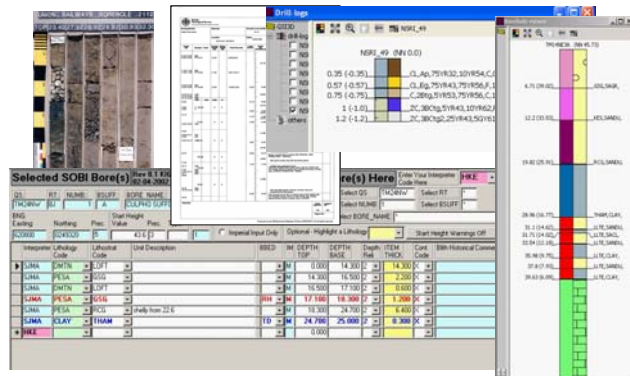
Drill logs

NSRI_49

NSRI_49 (NN 0.0)

0.35 (-0.35) 1_CL_Ap,75YR32,10YR54,C

0.57 (-0.57) 1_CL_Eg,75YR43,75YR56,F,

0.75 (-0.75) 2_C,2Btg,5YR53,75YR56,C,

1 (-1.0) 2C,3BCtg,5YR43,10YR62,

1.2 (-1.2) 2C,3BCtg2,25YR43,5GY6

Selected SOBI Bore(s)

Rev 8.1 KW 02.04.2002

QS | RT | NUMB | ESUFF | BORE_NAME
TM28NW | BJ | 1 | A | CULPHO SUFF

ENG Easting | Northing | Prec | Start Height Value | Prec
620800 | 249320 | 5 | 43.6 |

Imperial Input Only

Optional - Highlight a Lithology

re(s) Here

Enter Your Interpreter Code Here

HKE

Select QS TM28NW
Select RT
Select NUMB
Select ESUFF
Select BORE_NAME

Start Height Warnings Off

| Interpreter Code | Lithology Code | Lithostrat Code | Unit Description | BBED | IM | DEPTH TOP | DEPTH BASE | Depth Rel | ITEM THICK | Cont Code | BMH Historical Comment |
|---|---|---|---|---|---|---|---|---|---|---|---|
| SJMA | DMTN | LOFT | | | M | 0.000 | 14.300 | | 14.300 | | |
| SJMA | PESA | SSG | | | M | 14.300 | 16.500 | | 2.200 | | |
| SJMA | DMTN | LOFT | | | M | 16.500 | 17.100 | | 0.600 | | |
| SJMA | PESA | SSG | | RH | M | 17.100 | 18.300 | | 1.200 | | |
| SJMA | PESA | RCG | shelly from 22.6 | | M | 18.300 | 24.700 | | 6.400 | | |
| SJMA | CLAY | THAM | | TD | M | 24.700 | 25.000 | | 0.300 | | |
| HKE | | | | | M | 0.000 | | | | | |

TM14NE96 (NN 45.73)

6.73 (39.00) SAN,SAGR

12.2 (33.53) KES,SANDL

19.82 (25.91) RCG,SANDL

28.96 (16.77) THAM,CLAY

31.1 (14.63) LLTE,SANDL

33.75 (11.98) LLTE,SANDL

33.54 (12.19) LLTE,SANDL

35.98 (9.75) LLTE,CLAY

37.8 (7.93) LLTE,SANDL

39.63 (6.09) LLTE,CLAY